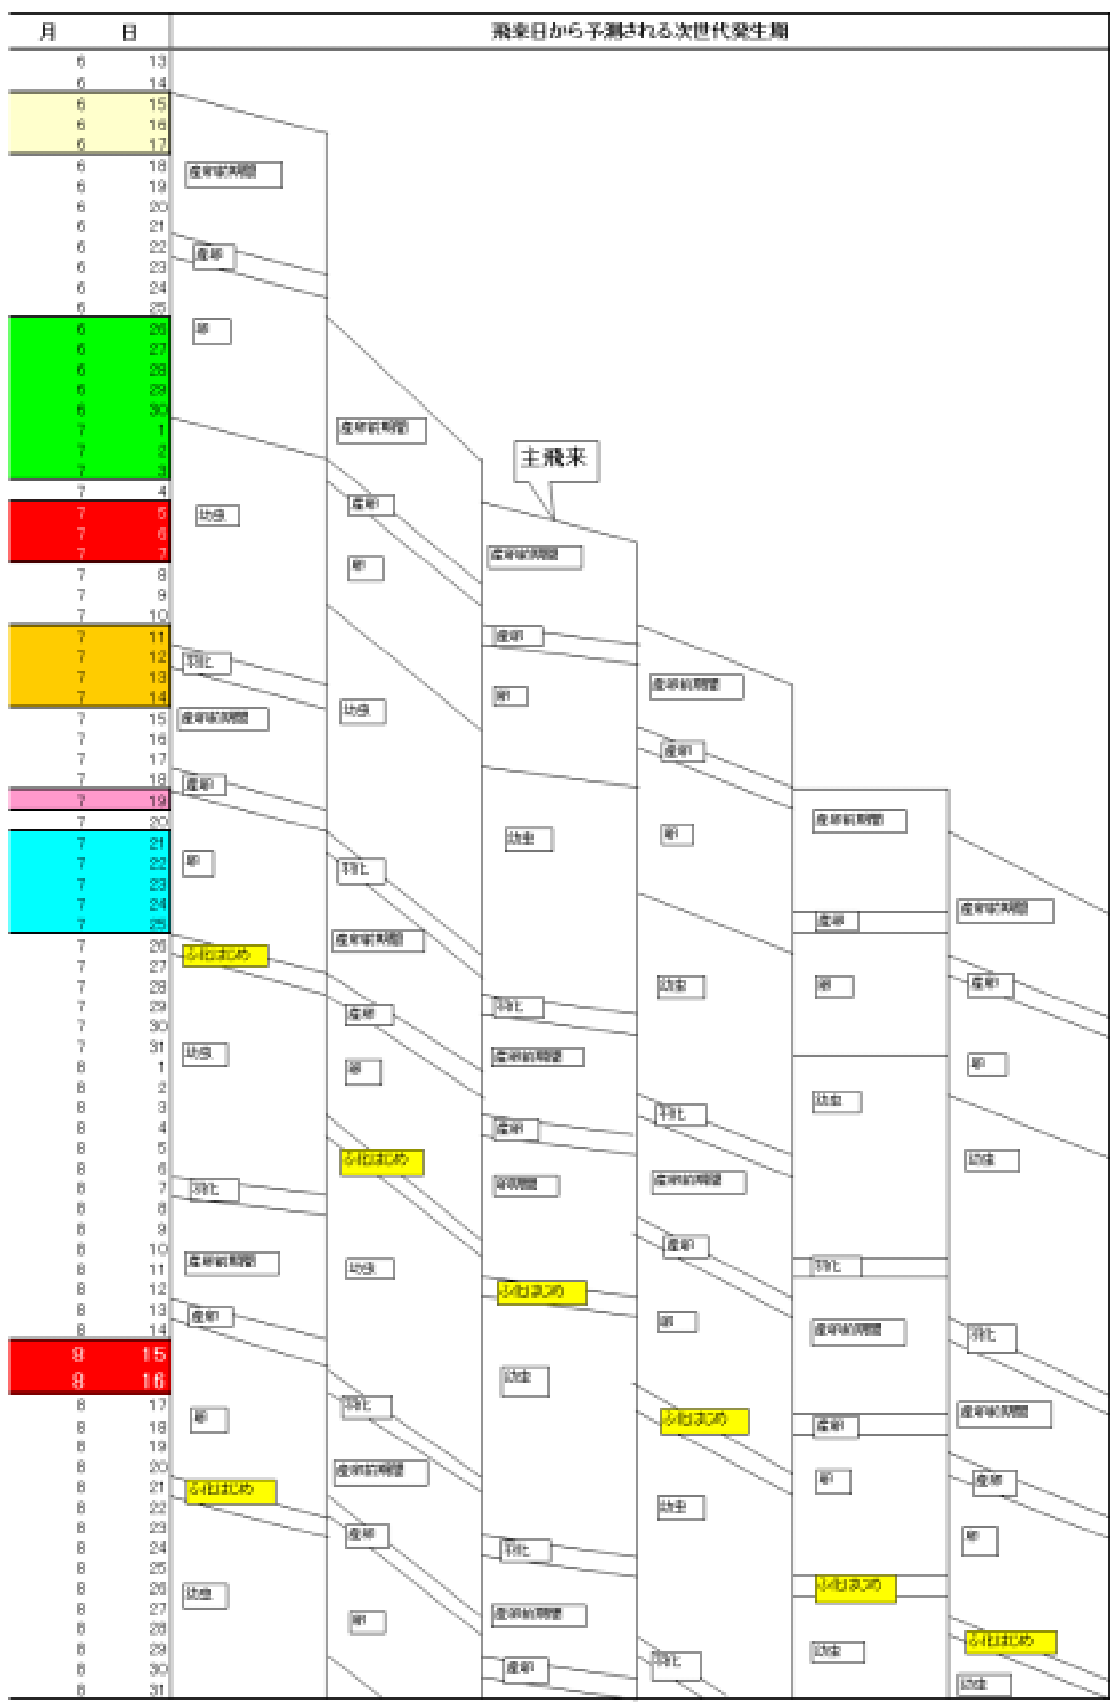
| 月 | 日 |
|---|---|
| 6 | 13 |
| 6 | 14 |
| 6 | 15 |
| 6 | 16 |
| 6 | 17 |
| 6 | 18 |
| 6 | 19 |
| 6 | 20 |
| 6 | 21 |
| 6 | 22 |
| 6 | 23 |
| 6 | 24 |
| 6 | 25 |
| 6 | 26 |
| 6 | 27 |
| 6 | 28 |
| 6 | 29 |
| 6 | 30 |
| 7 | 1 |
| 7 | 2 |
| 7 | 3 |
| 7 | 4 |
| 7 | 5 |
| 7 | 6 |
| 7 | 7 |
| 7 | 8 |
| 7 | 9 |
| 7 | 10 |
| 7 | 11 |
| 7 | 12 |
| 7 | 13 |
| 7 | 14 |
| 7 | 15 |
| 7 | 16 |
| 7 | 17 |
| 7 | 18 |
| 7 | 19 |
| 7 | 20 |
| 7 | 21 |
| 7 | 22 |
| 7 | 23 |
| 7 | 24 |
| 7 | 25 |
| 7 | 26 |
| 7 | 27 |
| 7 | 28 |
| 7 | 29 |
| 7 | 30 |
| 7 | 31 |
| 8 | 1 |
| 8 | 2 |
| 8 | 3 |
| 8 | 4 |
| 8 | 5 |
| 8 | 6 |
| 8 | 7 |
| 8 | 8 |
| 8 | 9 |
| 8 | 10 |
| 8 | 11 |
| 8 | 12 |
| 8 | 13 |
| 8 | 14 |
| 8 | 15 |
| 8 | 16 |
| 8 | 17 |
| 8 | 18 |
| 8 | 19 |
| 8 | 20 |
| 8 | 21 |
| 8 | 22 |
| 8 | 23 |
| 8 | 24 |
| 8 | 25 |
| 8 | 26 |
| 8 | 27 |
| 8 | 28 |
| 8 | 29 |
| 8 | 30 |
| 8 | 31 |

飛来日から予測される次世代発生期

産卵前期間
産卵
卵
幼虫
羽化
産卵前期間
産卵
卵
ふ化はじめ
幼虫
羽化
産卵前期間
産卵
卵
ふ化はじめ
幼虫

産卵前期間
産卵
卵
幼虫
羽化
産卵前期間
産卵
卵
ふ化はじめ
幼虫
羽化
産卵前期間
産卵
卵

主飛来
産卵前期間
産卵
卵
幼虫
羽化
産卵前期間
産卵
卵
ふ化はじめ
幼虫
羽化
産卵前期間
産卵

産卵前期間
産卵
卵
幼虫
羽化
産卵前期間
産卵
卵
ふ化はじめ
幼虫
羽化

産卵前期間
産卵
卵
幼虫
羽化
産卵前期間
産卵
卵
ふ化はじめ
幼虫

産卵前期間
産卵
卵
幼虫
羽化
産卵前期間
産卵
卵
ふ化はじめ
幼虫